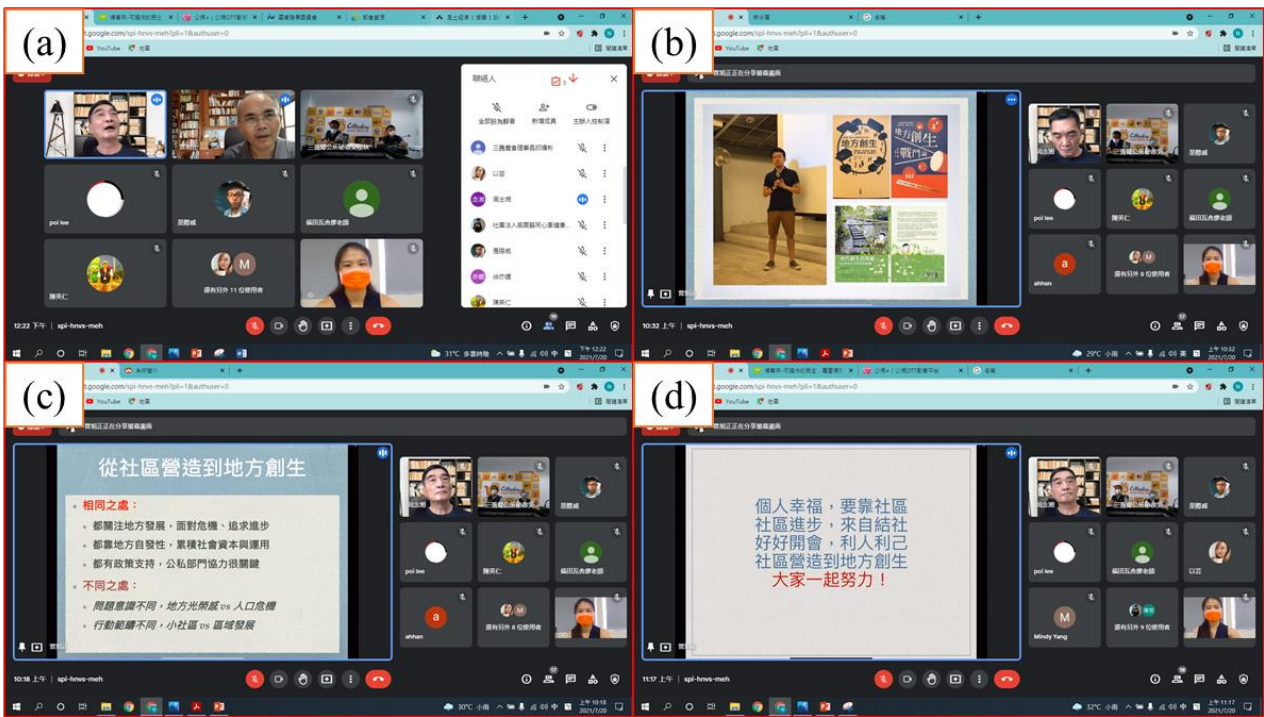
(a)

meet.google.com/spi-hnvs-meh?pli=1&authuser=0

YouTube

聯絡人

全部設為靜音　新增成員　主辦人控制項

三義農會理事長邱增析

以芸

周志明

社團法人南投縣同心園

風照威

徐亦瓊

陳宗仁

三義鄉公所

poi lee

晃鵬威

陳宗仁

還有另外 11 位使用者

12:22 下午 | spi-hnvs-meh

31°C 多雲時陰　下午 12:22 2021/7/20

(b)

meet.google.com/spi-hnvs-meh?pli=1&authuser=0

YouTube

地方創生

地方創生戰鬥

poi lee

陳宗仁

福田瓦舍廖老師

ahhan

還有另外 5 位使用者

10:32 上午 | spi-hnvs-meh

29°C 小雨　上午 10:32 2021/7/20

(c)

meet.google.com/spi-hnvs-meh?pli=1&authuser=0

YouTube

從社區營造到地方創生

相同之處：

都關注地方發展，面對危機、追求進步

都靠地方自發性，累積社會資本與運用

都有政策支持，公私部門協力很關鍵

不同之處：

問題意識不同，地方光榮感 vs 人口危機

行動範疇不同，小社區 vs 區域發展

poi lee

陳宗仁

福田瓦舍廖老師

ahhan

還有另外 8 位使用者

10:18 上午 | spi-hnvs-meh

30°C 小雨　上午 10:18 2021/7/20

(d)

meet.google.com/spi-hnvs-meh?pli=1&authuser=0

YouTube

個人幸福，要靠社區
社區進步，來自結社
好好開會，利人利己
社區營造到地方創生
大家一起努力！

poi lee

福田瓦舍廖老師

以芸

Mindy Yang

還有另外 9 位使用者

11:17 上午 | spi-hnvs-meh

32°C 小雨　上午 11:17 2021/7/20